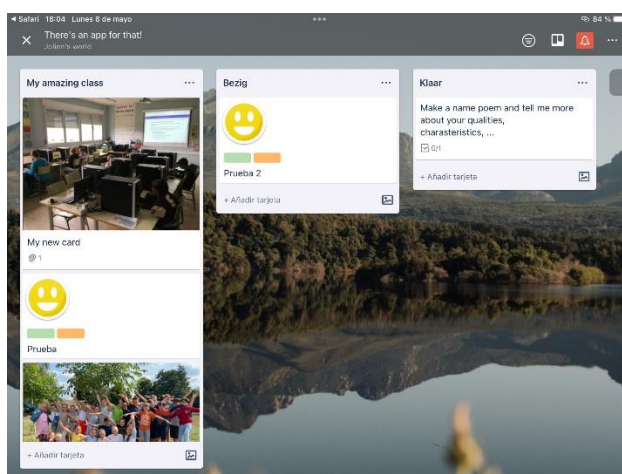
◂ Safari 18:04 Lunes 8 de mayo
84 %
There's an app for that!
Jolien's world

My amazing class
My new card
1
Prueba
+ Añadir tarjeta

Bezig
Prueba 2
+ Añadir tarjeta

Klaar
Make a name poem and tell me more about your qualities, charasteristics, ...
0/1
+ Añadir tarjeta